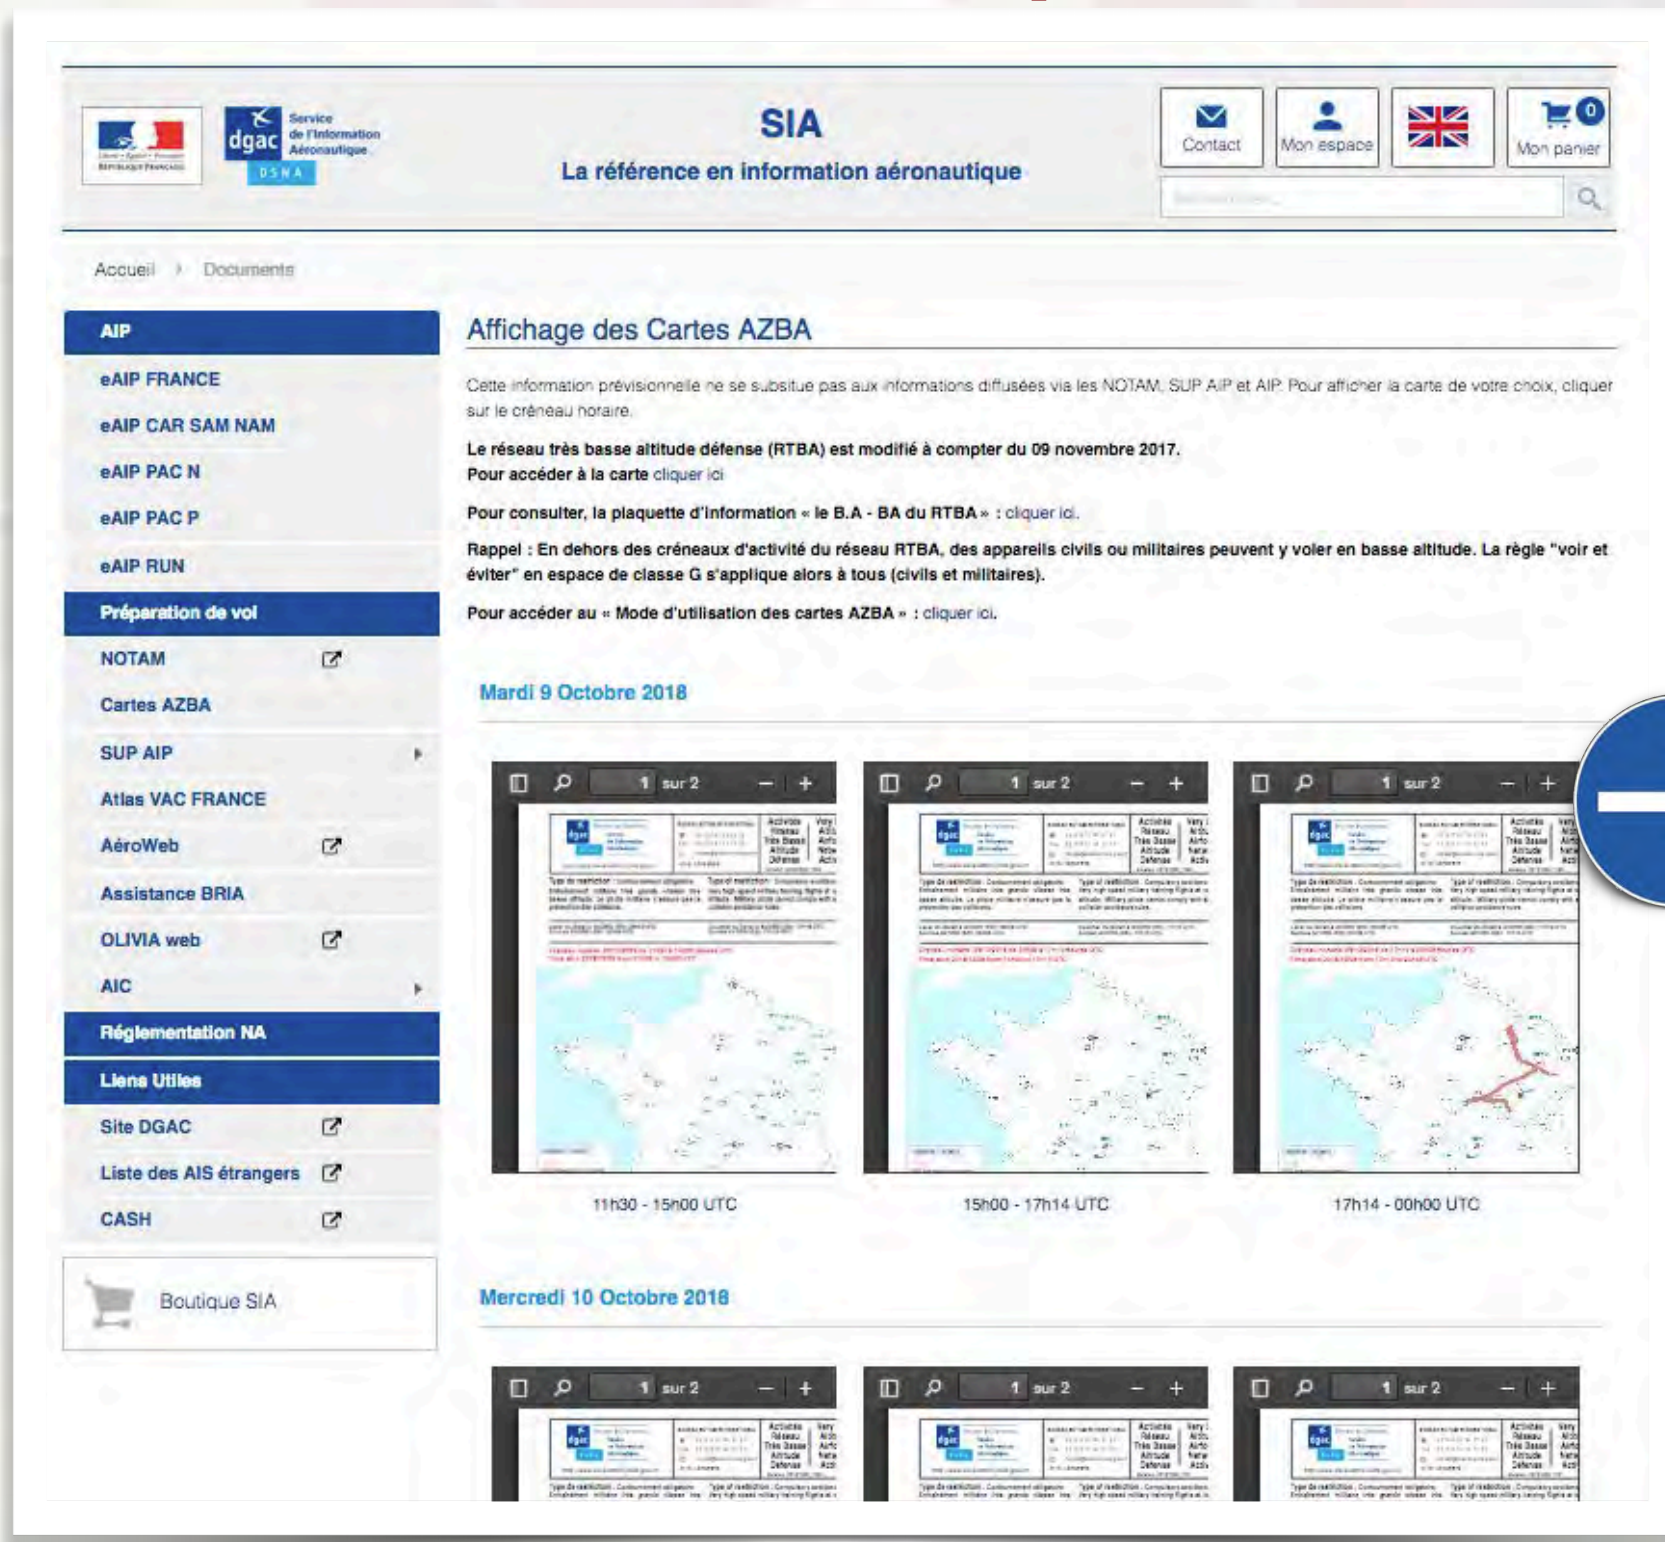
dgac Service de l'Information Aéronautique DSNA

SIA
La référence en information aéronautique

Contact Mon espace Mon panier 0

Accueil › Documents

AIP
eAIP FRANCE
eAIP CAR SAM NAM
eAIP PAC N
eAIP PAC P
eAIP RUN
Préparation de vol
NOTAM
Cartes AZBA
SUP AIP
Atlas VAC FRANCE
AéroWeb
Assistance BRIA
OLIVIA web
AIC
Réglementation NA
Liens Utiles
Site DGAC
Liste des AIS étrangers
CASH

Boutique SIA

Affichage des Cartes AZBA

Cette information prévisionnelle ne se subsitue pas aux informations diffusées via les NOTAM, SUP AIP et AIP. Pour afficher la carte de votre choix, cliquer sur le créneau horaire.

Le réseau très basse altitude défense (RTBA) est modifié à compter du 09 novembre 2017.
Pour accéder à la carte cliquer ici

Pour consulter, la plaquette d'information « le B.A - BA du RTBA » : cliquer ici.

Rappel : En dehors des créneaux d'activité du réseau RTBA, des appareils civils ou militaires peuvent y voler en basse altitude. La règle "voir et éviter" en espace de classe G s'applique alors à tous (civils et militaires).

Pour accéder au « Mode d'utilisation des cartes AZBA » : cliquer ici.

Mardi 9 Octobre 2018

1 sur 2
11h30 - 15h00 UTC

1 sur 2
15h00 - 17h14 UTC

1 sur 2
17h14 - 00h00 UTC

Mercredi 10 Octobre 2018

1 sur 2

1 sur 2

1 sur 2